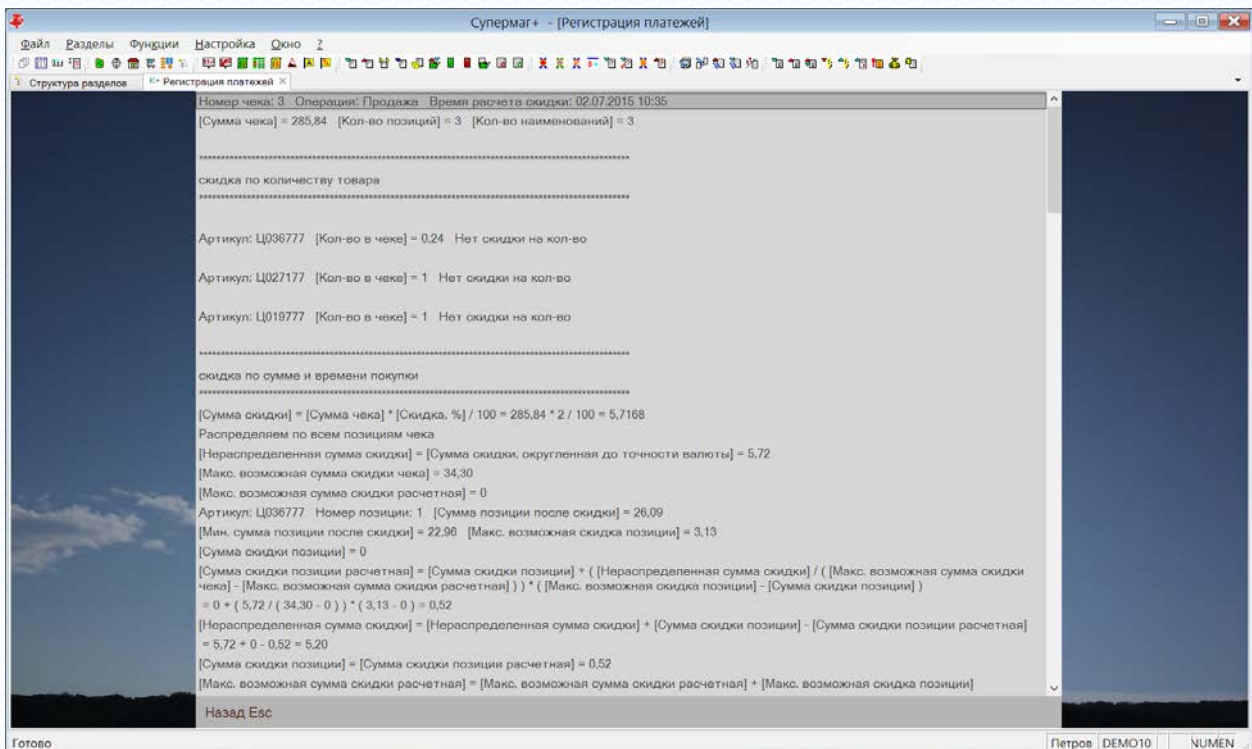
Супермаг+ - [Регистрация платежей]

Файл Разделы Функции Настройка Окно ?

Структура разделов | Регистрация платежей

Номер чека: 3 Операции: Продажа Время расчета скидки: 02.07.2015 10:35

[Сумма чека] = 285,84 [Кол-во позиций] = 3 [Кол-во наименований] = 3

**************************************************************************

скидка по количеству товара

**************************************************************************

Артикул: Ц036777 [Кол-во в чеке] = 0,24 Нет скидки на кол-во

Артикул: Ц027177 [Кол-во в чеке] = 1 Нет скидки на кол-во

Артикул: Ц019777 [Кол-во в чеке] = 1 Нет скидки на кол-во

**************************************************************************

скидка по сумме и времени покупки

**************************************************************************

[Сумма скидки] = [Сумма чека] * [Скидка, %] / 100 = 285,84 * 2 / 100 = 5,7168

Распределяем по всем позициям чека

[Нераспределенная сумма скидки] = [Сумма скидки, округленная до точности валюты] = 5,72

[Макс. возможная сумма скидки чека] = 34,30

[Макс. возможная сумма скидки расчетная] = 0

Артикул: Ц036777 Номер позиции: 1 [Сумма позиции после скидки] = 26,09

[Мин. сумма позиции после скидки] = 22,96 [Макс. возможная скидка позиции] = 3,13

[Сумма скидки позиции] = 0

[Сумма скидки позиции расчетная] = [Сумма скидки позиции] + ( [Нераспределенная сумма скидки] / ( [Макс. возможная сумма скидки чека] - [Макс. возможная сумма скидки расчетная] ) ) * ( [Макс. возможная скидка позиции] - [Сумма скидки позиции] )

= 0 + ( 5,72 / ( 34,30 - 0 ) ) * ( 3,13 - 0 ) = 0,52

[Нераспределенная сумма скидки] = [Нераспределенная сумма скидки] + [Сумма скидки позиции] - [Сумма скидки позиции расчетная]

= 5,72 + 0 - 0,52 = 5,20

[Сумма скидки позиции] = [Сумма скидки позиции расчетная] = 0,52

[Макс. возможная сумма скидки расчетная] = [Макс. возможная сумма скидки расчетная] + [Макс. возможная скидка позиции]

Назад Esc

Готово | Петров | DEMO10 | NUMEN